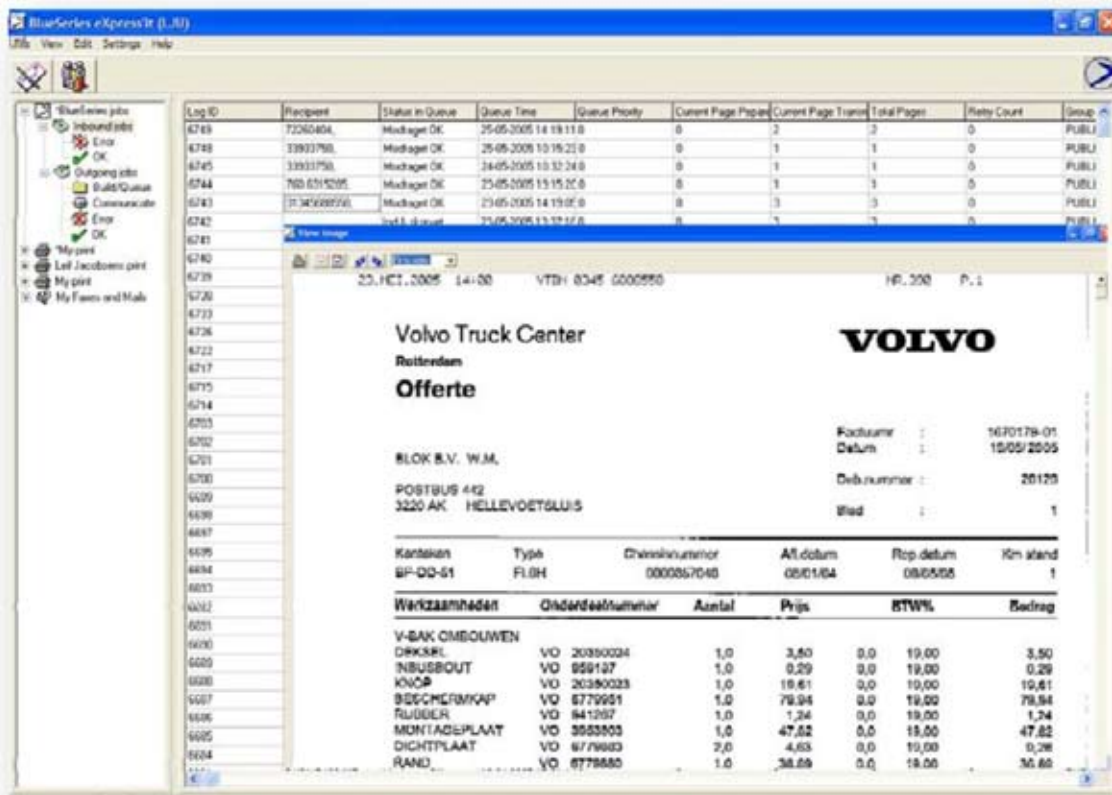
BlueSeries eXpress'it (L.JJ)

File View Edit Settings Help

BlueSeries jobs
Inbound jobs
Error
OK
Outgoing jobs
Build/Queue
Communicate
Error
OK
My print
Leif Jacobsens print
My print
My Faxes and Mails

| Log ID | Recipient | Status in Queue | Queue Time | Queue Priority | Current Page Prepared | Current Page Transmitted | Total Pages | Retry Count | Group |
|---|---|---|---|---|---|---|---|---|---|
| 6749 | 72260404, | Modtaget OK | 25-05-2005 14:19:11 | 0 | 0 | 2 | 2 | 0 | PUBLI |
| 6748 | 33933750, | Modtaget OK | 25-05-2005 10:15:22 | 0 | 0 | 1 | 1 | 0 | PUBLI |
| 6745 | 33933750, | Modtaget OK | 24-05-2005 10:32:24 | 0 | 0 | 1 | 1 | 0 | PUBLI |
| 6744 | 780 0315285, | Modtaget OK | 23-05-2005 15:15:20 | 0 | 0 | 1 | 1 | 0 | PUBLI |
| 6743 | 31345000550, | Modtaget OK | 23-05-2005 14:19:05 | 0 | 0 | 3 | 3 | 0 | PUBLI |
| 6742 | | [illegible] | 23-05-2005 13:32:10 | 0 | | 1 | 1 | 0 | PUBLI |
| 6741 | | | | | | | | | |
| 6740 | | | | | | | | | |
| 6739 | | | | | | | | | |
| 6738 | | | | | | | | | |
| 6733 | | | | | | | | | |
| 6736 | | | | | | | | | |
| 6722 | | | | | | | | | |
| 6717 | | | | | | | | | |
| 6715 | | | | | | | | | |
| 6714 | | | | | | | | | |
| 6703 | | | | | | | | | |
| 6702 | | | | | | | | | |
| 6701 | | | | | | | | | |
| 6700 | | | | | | | | | |
| 6699 | | | | | | | | | |
| 6698 | | | | | | | | | |
| 6697 | | | | | | | | | |
| 6695 | | | | | | | | | |
| 6694 | | | | | | | | | |
| 6693 | | | | | | | | | |
| 6692 | | | | | | | | | |
| 6691 | | | | | | | | | |
| 6690 | | | | | | | | | |
| 6689 | | | | | | | | | |
| 6688 | | | | | | | | | |
| 6687 | | | | | | | | | |
| 6686 | | | | | | | | | |
| 6685 | | | | | | | | | |
| 6684 | | | | | | | | | |

View Image

23.MEI.2005 14:00 VTBH 0345 0000550 NR.300 P.1

Volvo Truck Center
Rotterdam
Offerte

VOLVO

Factuurnr : 1670179-01
Datum : 19/05/2005
Deb.nummer : 20129
Blad : 1

BLOK B.V. W.M.
POSTBUS 442
3220 AK HELLEVOETSLUIS

| Kenteken | Type | Chassisnummer | Afl.datum | Rep.datum | Km stand |
|---|---|---|---|---|---|
| BP-DD-61 | FL6H | 0000857046 | 08/01/04 | 08/05/05 | 1 |

| Werkzaamheden | Onderdeelnummer | Aantal | Prijs | | BTW% | Bedrag |
|---|---|---|---|---|---|---|
| V-BAK OMBOUWEN | | | | | | |
| DEKSEL | VO 20350024 | 1,0 | 3,50 | 0,0 | 19,00 | 3,50 |
| INBUSBOUT | VO 959137 | 1,0 | 0,29 | 0,0 | 19,00 | 0,29 |
| KNOP | VO 20350023 | 1,0 | 19,61 | 0,0 | 19,00 | 19,61 |
| BESCHERMKAP | VO 6779951 | 1,0 | 79,94 | 0,0 | 19,00 | 79,94 |
| RUBBER | VO 941267 | 1,0 | 1,24 | 0,0 | 19,00 | 1,74 |
| MONTAGEPLAAT | VO 3983503 | 1,0 | 47,82 | 0,0 | 19,00 | 47,82 |
| DICHTPLAAT | VO 6779983 | 2,0 | 4,63 | 0,0 | 19,00 | 9,26 |
| RAND | VO 6779880 | 1,0 | 38,69 | 0,0 | 19,00 | 38,69 |